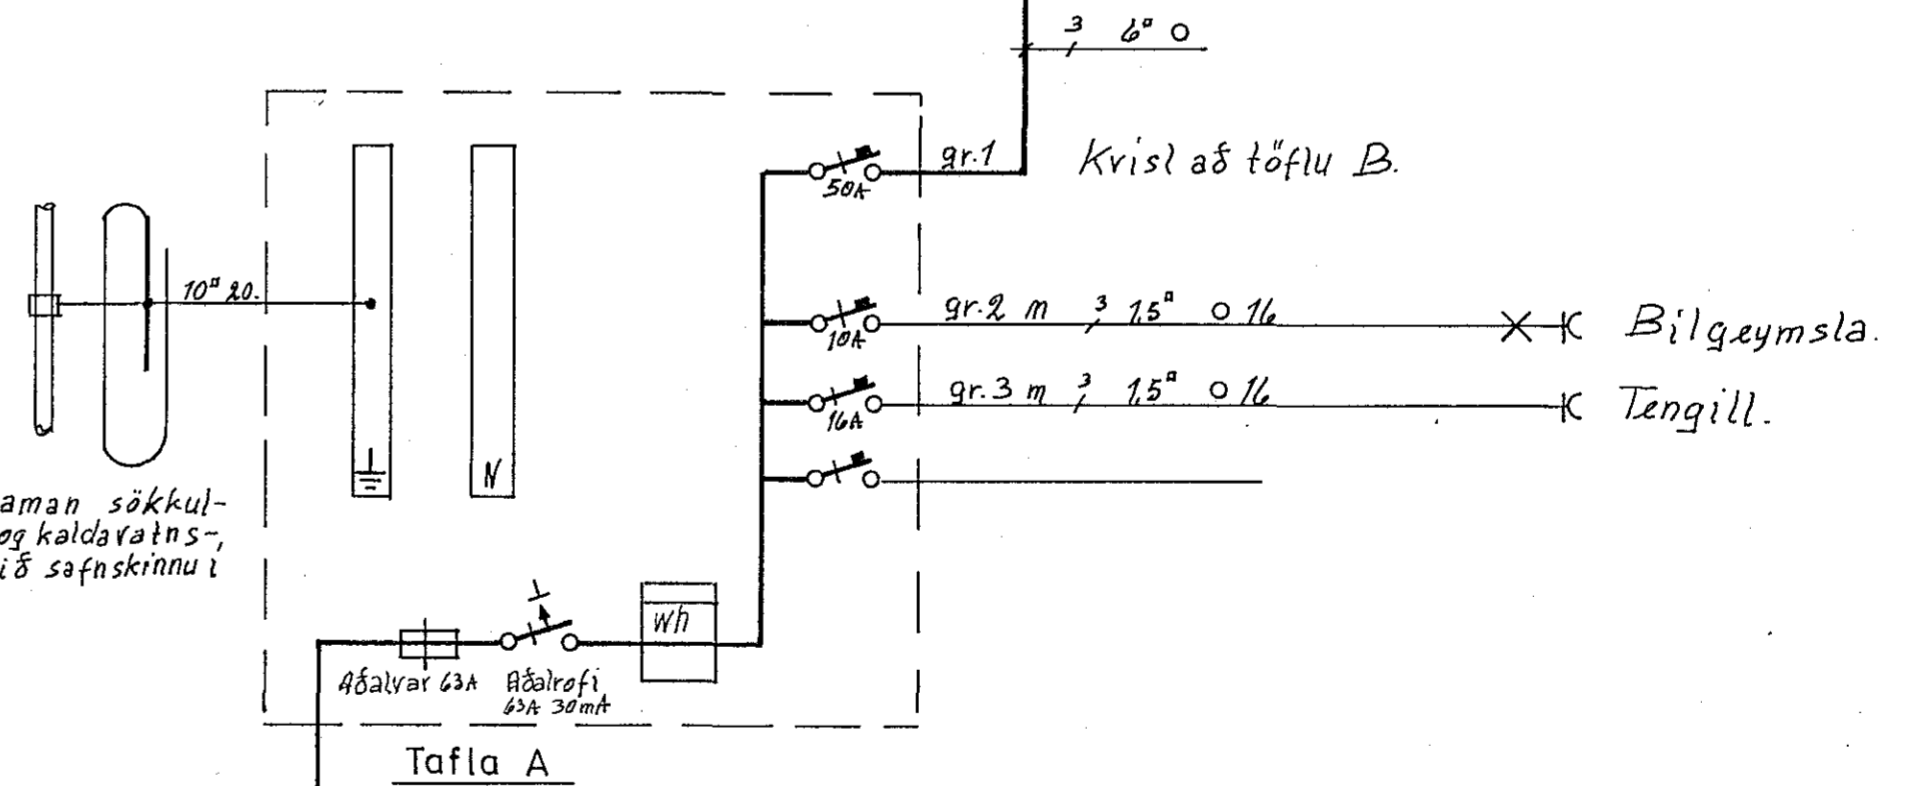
3 6□ O

gr.1 Kvisl að töflu B.
50A

10□ 20.

gr.2 m 3 1,5□ O 16 Bilgeymsla.
10A

gr.3 m 3 1,5□ O 16 Tengill.
16A

N

aman sökkul-
og kaldavatns-,
ið safnskinnu í

Wh

Aðalvar 63A Aðalrofi
63A 30mA

Tafla A